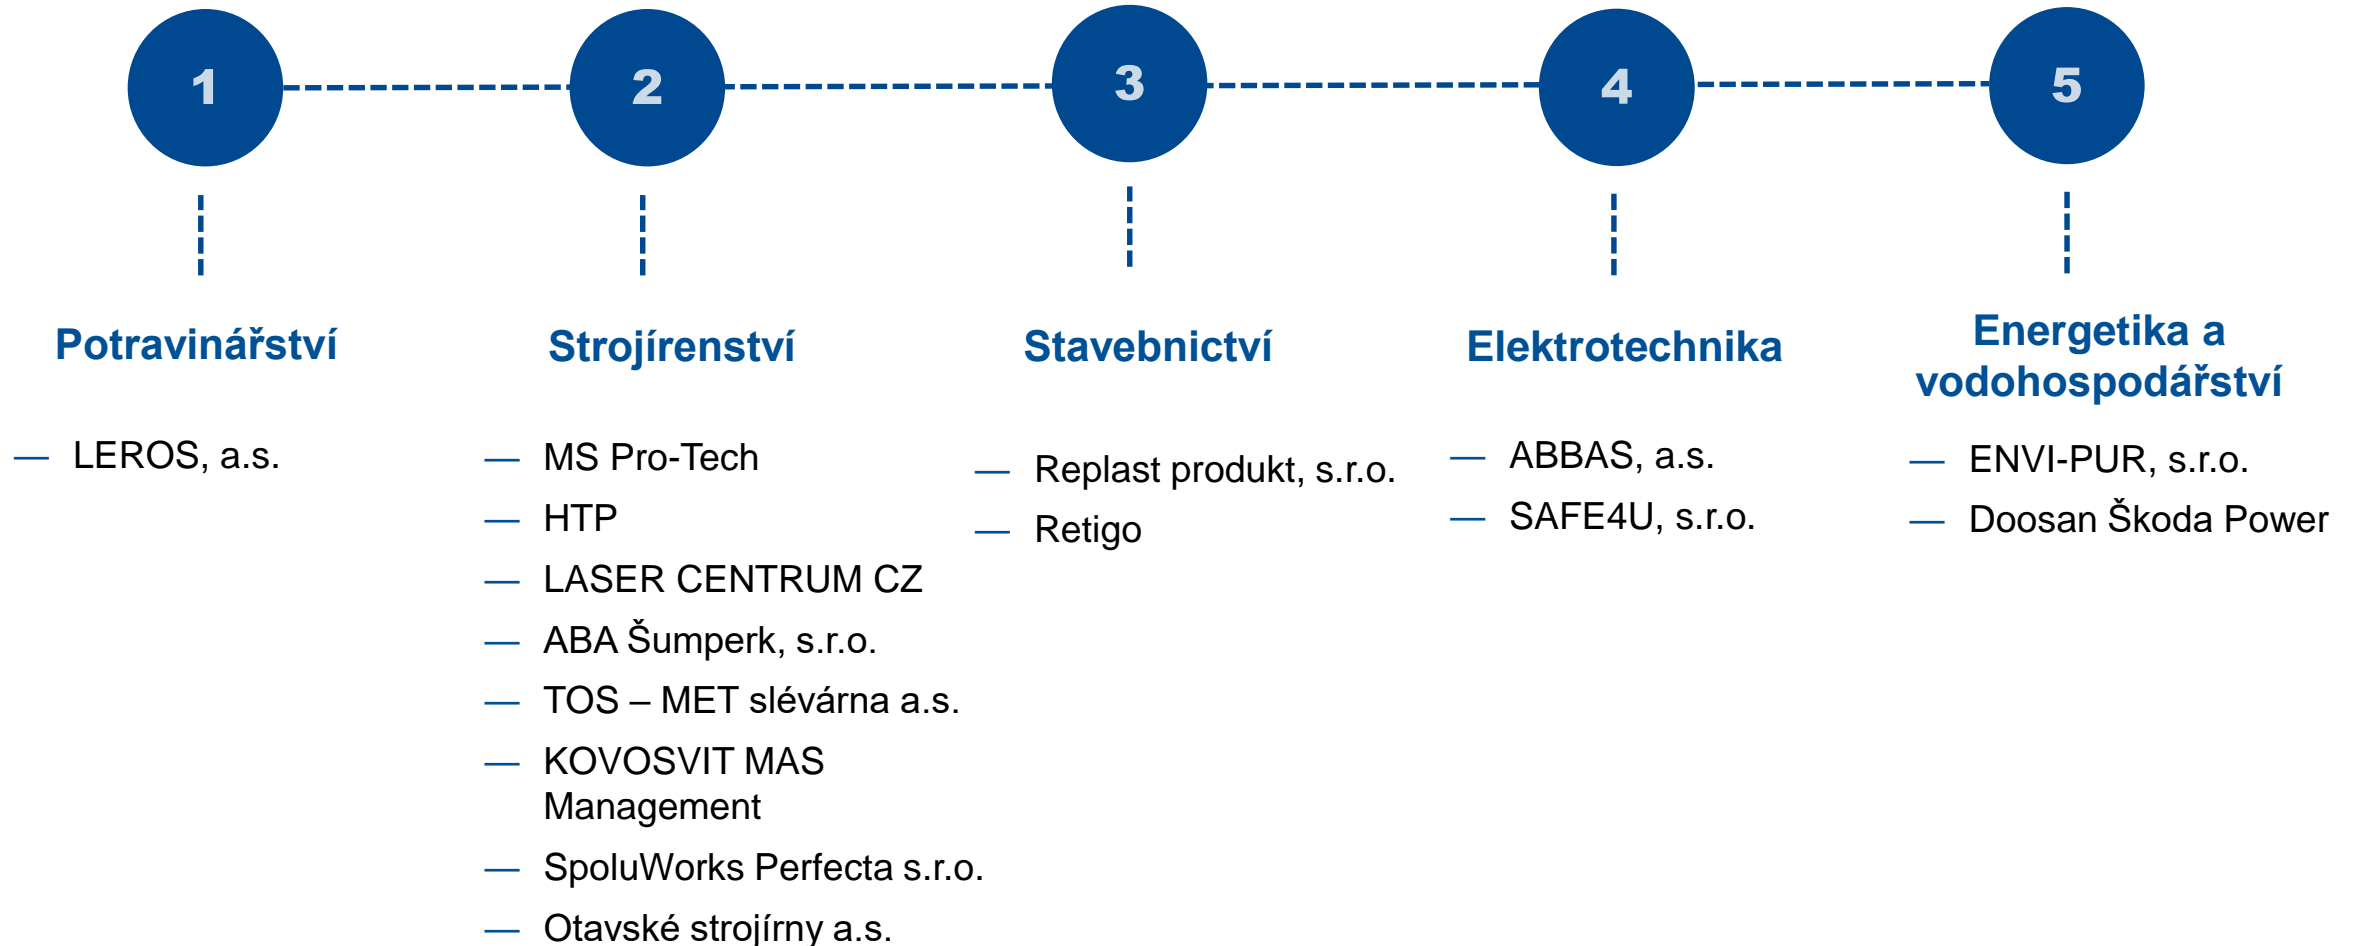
1

Potravinářství

— LEROS, a.s.

2

Strojírenství

— MS Pro-Tech
— HTP
— LASER CENTRUM CZ
— ABA Šumperk, s.r.o.
— TOS – MET slévárna a.s.
— KOVOSVIT MAS Management
— SpoluWorks Perfecta s.r.o.
— Otavské strojírny a.s.

3

Stavebnictví

— Replast produkt, s.r.o.
— Retigo

4

Elektrotechnika

— ABBAS, a.s.
— SAFE4U, s.r.o.

5

Energetika a vodohospodářství

— ENVI-PUR, s.r.o.
— Doosan Škoda Power